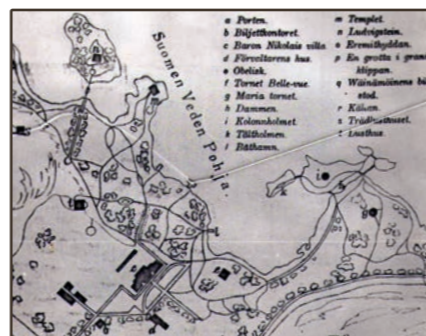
a Porten.
b Biljettkontoret.
c Baron Nikolais villa.
d Förvaltarens hus.
e Obelisk.
f Tornet Belle-vue.
g Maria tornet.
h Dammen.
i Kolonnholmet.
k Tältholmen.
l Båthamn.

m Templet.
n Ludvigstein.
o Eremithyddan.
p En grotta i granit klippan.
q Wäinämöinens bi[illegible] stod.
r Källan.
s Trädtunneln.
t Lusthus.

Suomen Veden Pohja.

i
k
h
l
b
p
s
r